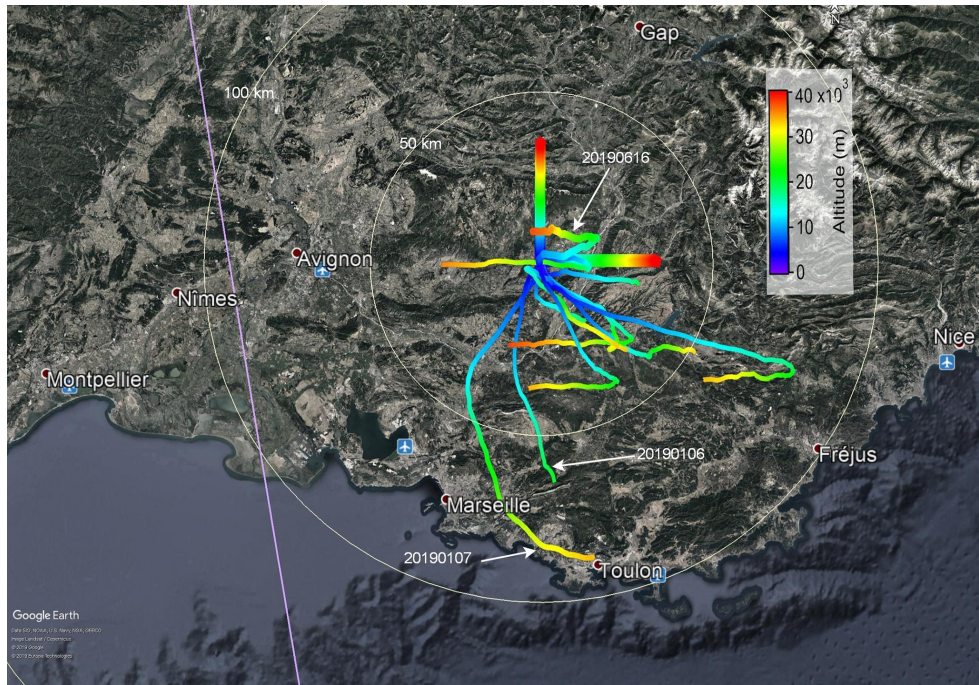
Gap
100 km
50 km
20190616
40 x10$^3$
30
20
10
0
Altitude (m)
Avignon
Nimes
Nice
Montpellier
20190106
Fréjus
Marseille
20190107
Toulon
Google Earth
Data SIO, NOAA, U.S. Navy, NGA, GEBCO
Image Landsat / Copernicus
© 2019 Google
© 2019 Europa Technologies